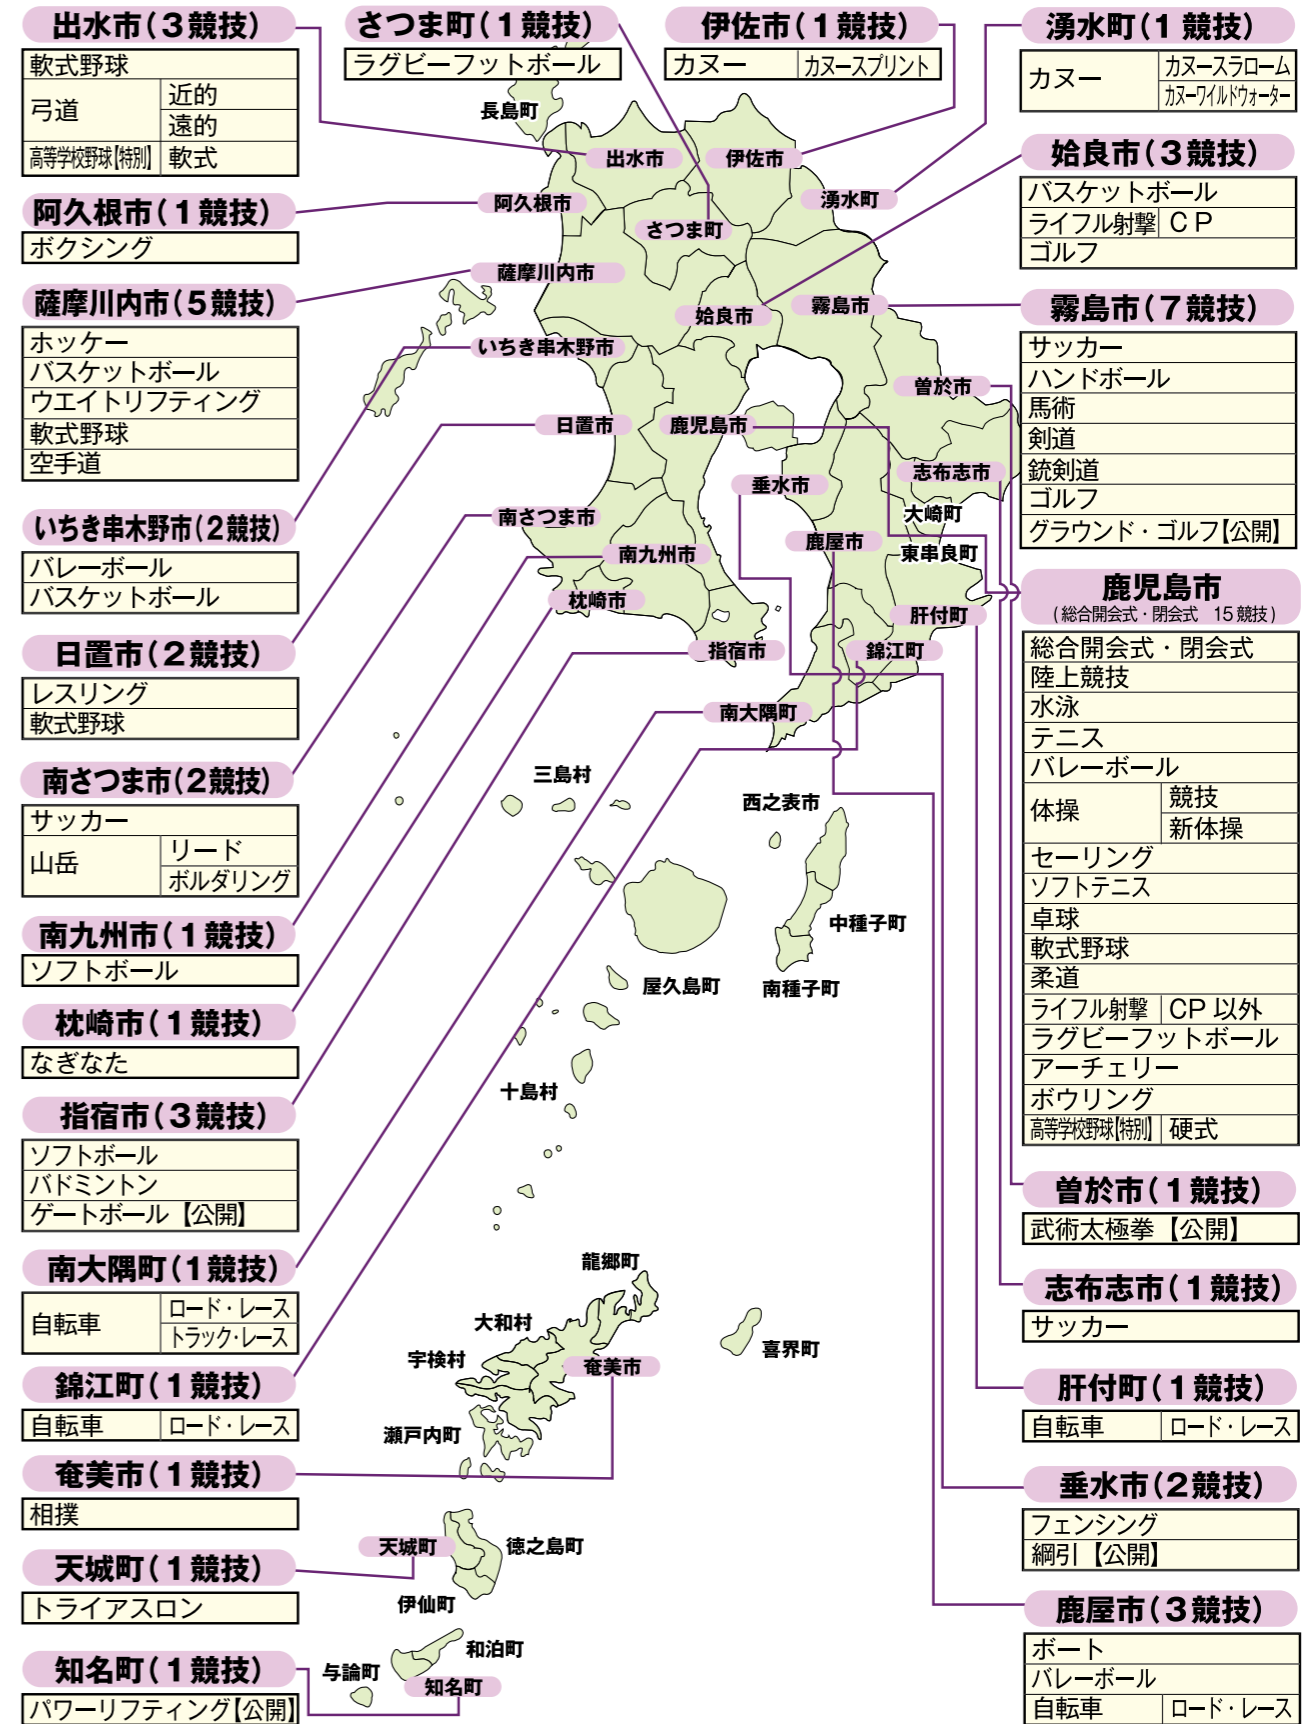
出水市（3競技）

| 軟式野球 | |
|---|---|
| 弓道 | 近的 |
| | 遠的 |
| 高等学校野球【特別】 | 軟式 |

さつま町（1競技）

ラグビーフットボール

伊佐市（1競技）

| カヌー | カヌースプリント |
|---|---|

湧水町（1競技）

| カヌー | カヌースラローム |
|---|---|
| | カヌーワイルドウォーター |

阿久根市（1競技）

ボクシング

姶良市（3競技）

| バスケットボール | |
|---|---|
| ライフル射撃 | CP |
| ゴルフ | |

薩摩川内市（5競技）

ホッケー
バスケットボール
ウエイトリフティング
軟式野球
空手道

霧島市（7競技）

サッカー
ハンドボール
馬術
剣道
銃剣道
ゴルフ
グラウンド・ゴルフ【公開】

いちき串木野市（2競技）

バレーボール
バスケットボール

鹿児島市
（総合開会式・閉会式　15競技）

| 総合開会式・閉会式 | |
|---|---|
| 陸上競技 | |
| 水泳 | |
| テニス | |
| バレーボール | |
| 体操 | 競技 |
| | 新体操 |
| セーリング | |
| ソフトテニス | |
| 卓球 | |
| 軟式野球 | |
| 柔道 | |
| ライフル射撃 | CP以外 |
| ラグビーフットボール | |
| アーチェリー | |
| ボウリング | |
| 高等学校野球【特別】 | 硬式 |

日置市（2競技）

レスリング
軟式野球

南さつま市（2競技）

| サッカー | |
|---|---|
| 山岳 | リード |
| | ボルダリング |

南九州市（1競技）

ソフトボール

枕崎市（1競技）

なぎなた

指宿市（3競技）

ソフトボール
バドミントン
ゲートボール【公開】

曽於市（1競技）

武術太極拳【公開】

志布志市（1競技）

サッカー

南大隅町（1競技）

| 自転車 | ロード・レース |
|---|---|
| | トラック・レース |

肝付町（1競技）

| 自転車 | ロード・レース |
|---|---|

錦江町（1競技）

| 自転車 | ロード・レース |
|---|---|

垂水市（2競技）

フェンシング
綱引【公開】

奄美市（1競技）

相撲

鹿屋市（3競技）

| ボート | |
|---|---|
| バレーボール | |
| 自転車 | ロード・レース |

天城町（1競技）

トライアスロン

知名町（1競技）

パワーリフティング【公開】

長島町
出水市
伊佐市
湧水町
阿久根市
さつま町
薩摩川内市
姶良市
霧島市
いちき串木野市
曽於市
日置市
鹿児島市
志布志市
垂水市
大崎町
南さつま市
鹿屋市
東串良町
南九州市
枕崎市
肝付町
指宿市
錦江町
南大隅町
三島村
西之表市
中種子町
屋久島町
南種子町
十島村
龍郷町
大和村
宇検村
奄美市
喜界町
瀬戸内町
天城町
徳之島町
伊仙町
和泊町
与論町
知名町